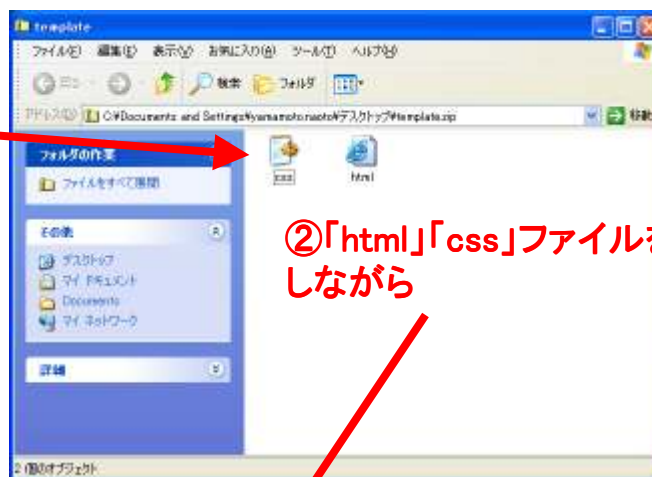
template

ファイル(F) 編集(E) 表示(V) お気に入り(A) ツール(T) ヘルプ(H)

戻る 検索 フォルダ

アドレス(D) C:¥Documents and Settings¥yamamoto.naoto¥デスクトップ¥template.zip 移動

フォルダの作業

ファイルをすべて展開

その他

デスクトップ

マイ ドキュメント

Documents

マイ ネットワーク

詳細

css

html

②「html」「css」ファイルを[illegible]しながら

2 個のオブジェクト